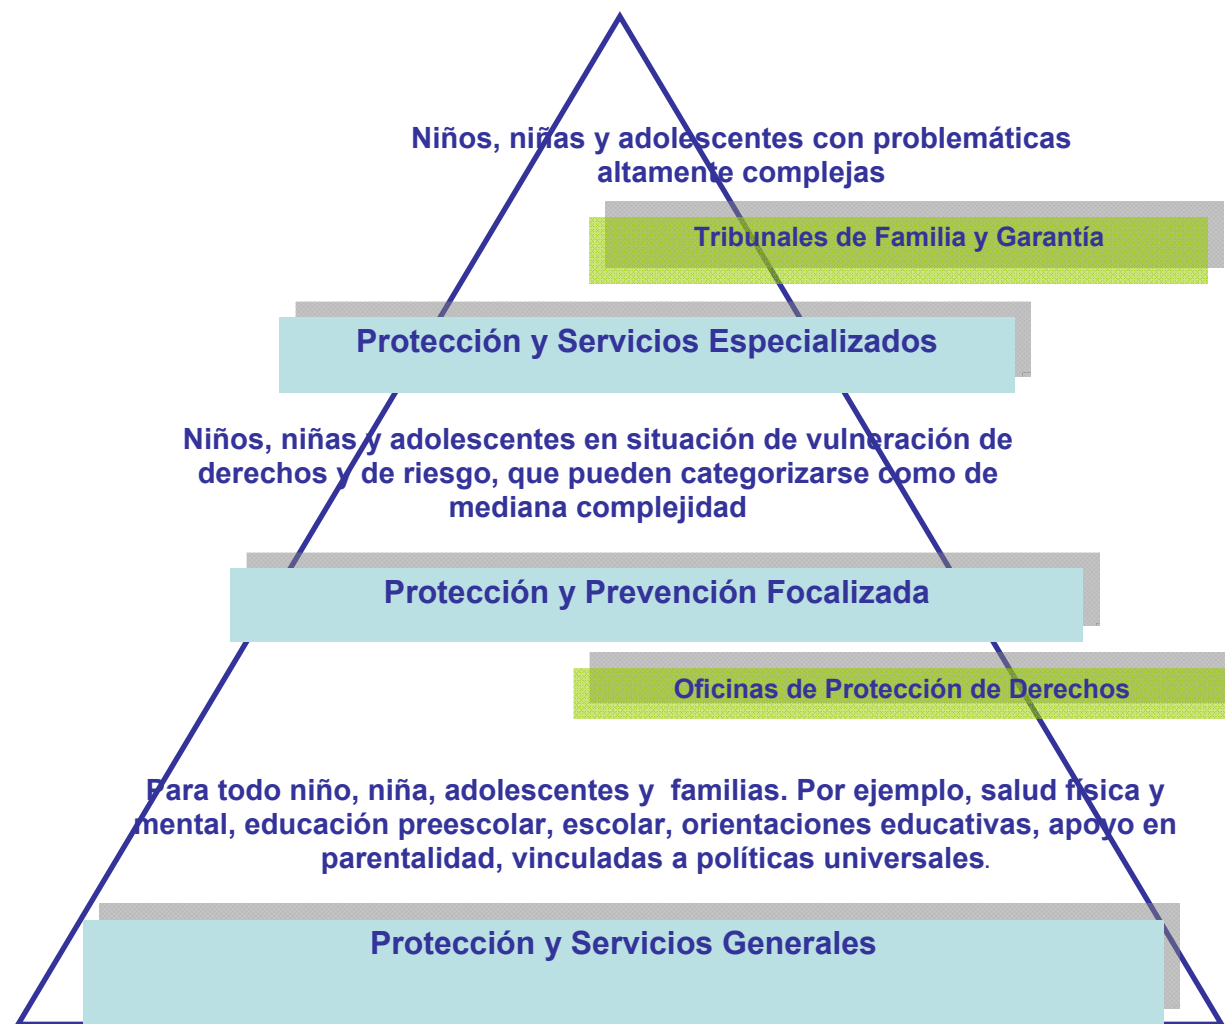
Niños, niñas y adolescentes con problemáticas altamente complejas

Tribunales de Familia y Garantía

Protección y Servicios Especializados

Niños, niñas y adolescentes en situación de vulneración de derechos y de riesgo, que pueden categorizarse como de mediana complejidad

Protección y Prevención Focalizada

Oficinas de Protección de Derechos

Para todo niño, niña, adolescentes y familias. Por ejemplo, salud física y mental, educación preescolar, escolar, orientaciones educativas, apoyo en parentalidad, vinculadas a políticas universales.

Protección y Servicios Generales